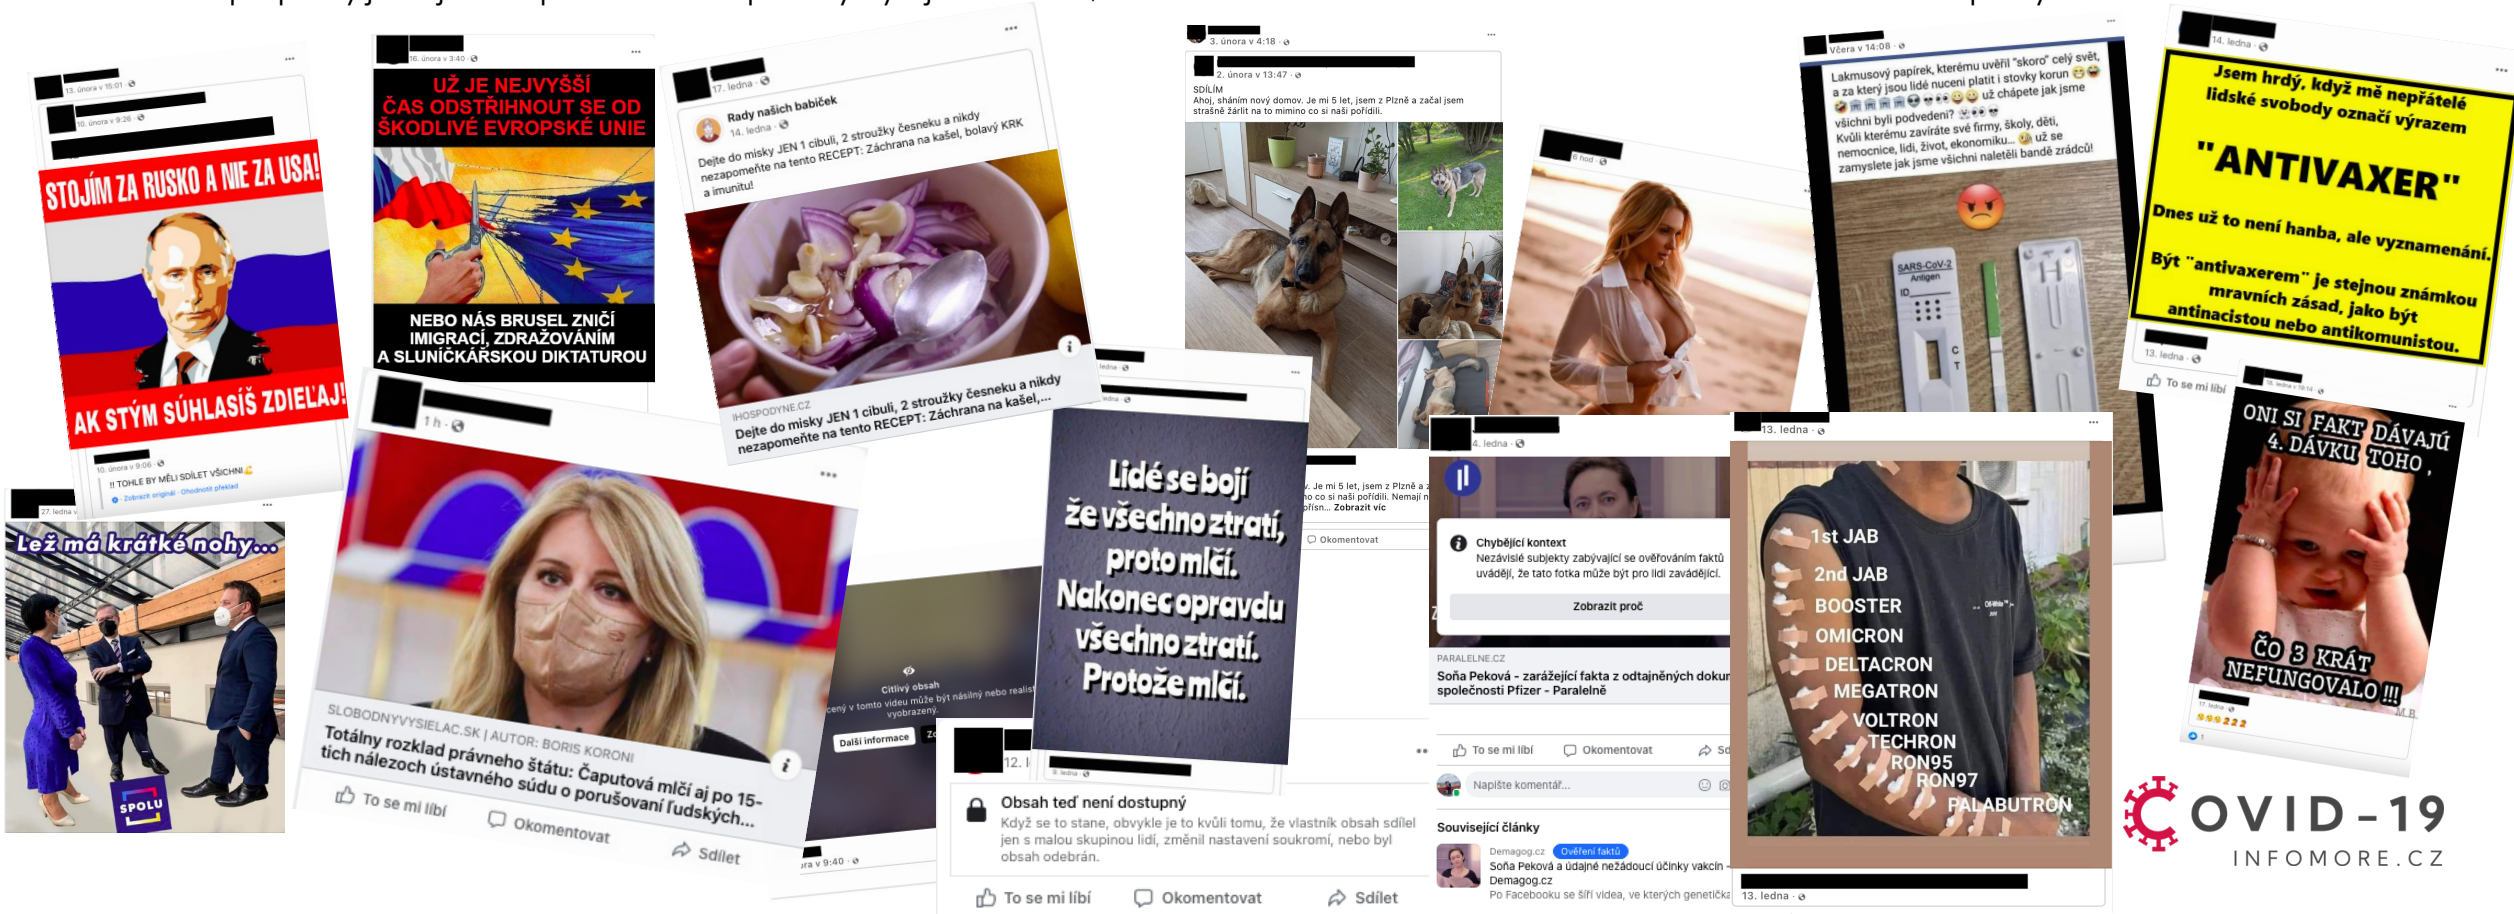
13. února v 15:01
10. února v 9:26
STOJÍM ZA RUSKO A NIE ZA USA!
AK STÝM SÚHLASÍŠ ZDIEĽAJ!
10. února v 9:06
!! TOHLE BY MĚLI SDÍLET VŠICHNI
Zobrazit originál · Ohodnotit překlad

16. února v 3:40
UŽ JE NEJVYŠŠÍ ČAS ODSTŘIHNOUT SE OD ŠKODLIVÉ EVROPSKÉ UNIE
NEBO NÁS BRUSEL ZNIČÍ IMIGRACÍ, ZDRAŽOVÁNÍM A SLUNÍČKÁŘSKOU DIKTATUROU

17. ledna
Rady našich babiček
14. ledna
Dejte do misky JEN 1 cibuli, 2 stroužky česneku a nikdy nezapomeňte na tento RECEPT: Záchrana na kašel, bolavý KRK a imunitu!
IHOSPODYNE.CZ
Dejte do misky JEN 1 cibuli, 2 stroužky česneku a nikdy nezapomeňte na tento RECEPT: Záchrana na kašel,...

3. února v 4:18
2. února v 13:47
SDÍLÍM
Ahoj, sháním nový domov. Je mi 5 let, jsem z Plzně a začal jsem strašně žárlit na to mimino co si naši pořídili.
Je mi 5 let, jsem z Plzně a... co si naši pořídili. Nemají... Zobrazit víc
Okomentovat

6 hod

Včera v 14:08
Lakmusový papírek, kterému uvěřil "skoro" celý svět, a za který jsou lidé nuceni platit i stovky korun už chápete jak jsme všichni byli podvedeni? Kvůli kterému zavíráte své firmy, školy, děti, nemocnice, lidi, život, ekonomiku... už se zamyslete jak jsme všichni naletěli bandě zrádců!
SARS-CoV-2 Antigen
ID
C
T

14. ledna
Jsem hrdý, když mě nepřátelé lidské svobody označí výrazem "ANTIVAXER"
Dnes už to není hanba, ale vyznamenání.
Být "antivaxerem" je stejnou známkou mravních zásad, jako být antinacistou nebo antikomunistou.
13. ledna
To se mi líbí

27. ledna
Lež má krátké nohy...
SPOLU

1 h
SLOBODNYVYSIELAC.SK | AUTOR: BORIS KORONI
Totálny rozklad právneho štátu: Čaputová mlčí aj po 15-tich nálezoch ústavného súdu o porušovaní ľudských...
To se mi líbí
Okomentovat
Sdílet

Citlivý obsah
...cený v tomto videu může být násilný nebo realis... vyobrazený.
Další informace
...ra v 9:40

ledna
ledna
Lidé se bojí že všechno ztratí, proto mlčí. Nakonec opravdu všechno ztratí. Protože mlčí.

12. l
Obsah teď není dostupný
Když se to stane, obvykle je to kvůli tomu, že vlastník obsah sdílel jen s malou skupinou lidí, změnil nastavení soukromí, nebo byl obsah odebrán.
To se mi líbí
Okomentovat
Sdílet

4. ledna
Chybějící kontext
Nezávislé subjekty zabývající se ověřováním faktů uvádějí, že tato fotka může být pro lidi zavádějící.
Zobrazit proč
PARALELNE.CZ
Soňa Peková - zarážející fakta z odtajněných doku... společnosti Pfizer - Paralelně
To se mi líbí
Okomentovat
Napište komentář...
Související články
Demagog.cz
Ověření faktů
Soňa Peková a údajné nežádoucí účinky vakcín - Demagog.cz
Po Facebooku se šíří videa, ve kterých genetičká...

13. ledna
1st JAB
2nd JAB
BOOSTER
OMICRON
DELTACRON
MEGATRON
VOLTRON
TECHRON
RON95
RON97
PALABUTRON
13. ledna

ONI SI FAKT DÁVAJÚ 4. DÁVKU TOHO,
ČO 3 KRÁT NEFUNGOVALO !!!
17. ledna

COVID-19
INFOMORE.CZ